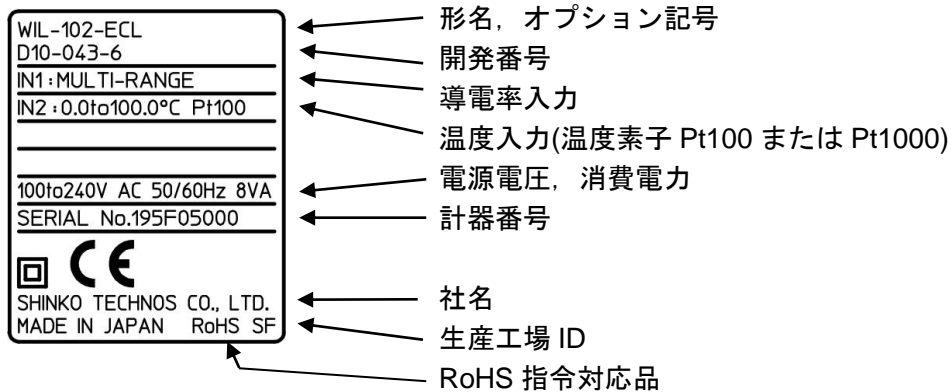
WIL-102-ECL
D10-043-6
IN1:MULTI-RANGE
IN2:0.0to100.0°C Pt100

100to240V AC 50/60Hz 8VA
SERIAL No.195F05000

CE
SHINKO TECHNOS CO., LTD.
MADE IN JAPAN RoHS SF

形名，オプション記号
開発番号
導電率入力
温度入力(温度素子 Pt100 または Pt1000)
電源電圧，消費電力
計器番号
社名
生産工場 ID
RoHS 指令対応品